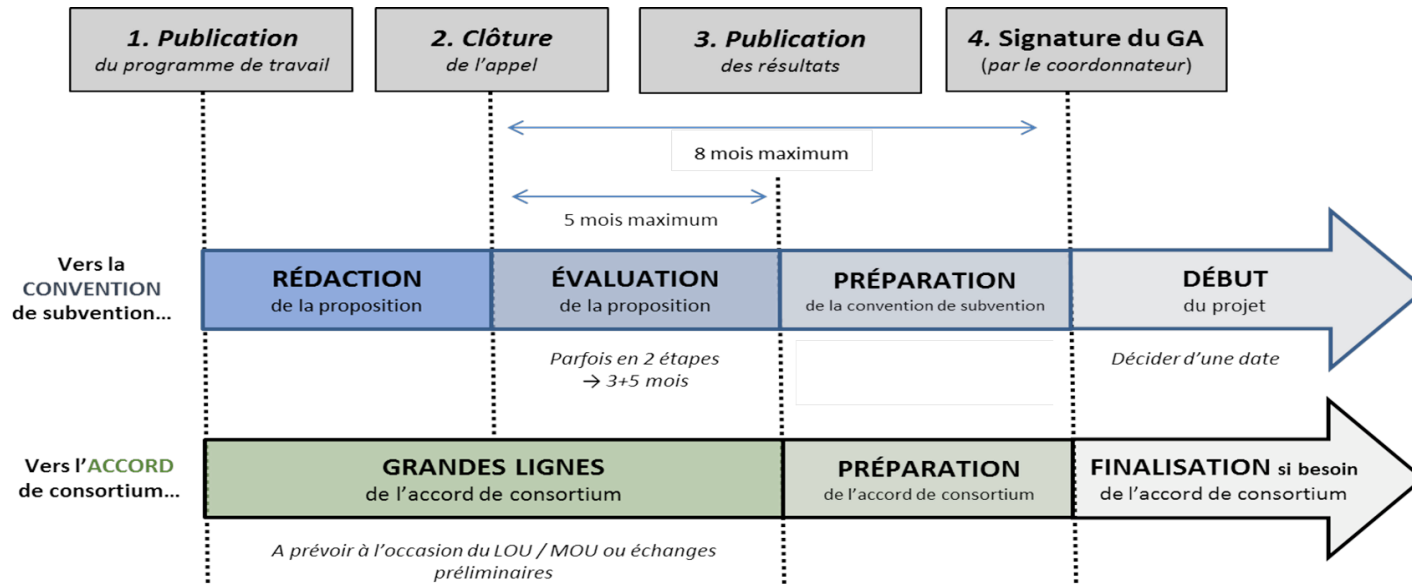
1. Publication
du programme de travail

2. Clôture
de l'appel

3. Publication
des résultats

4. Signature du GA
(par le coordonnateur)

8 mois maximum

5 mois maximum

Vers la CONVENTION de subvention…

RÉDACTION
de la proposition

ÉVALUATION
de la proposition

PRÉPARATION
de la convention de subvention

DÉBUT
du projet

Parfois en 2 étapes
→ 3+5 mois

Décider d'une date

Vers l'ACCORD de consortium…

GRANDES LIGNES
de l'accord de consortium

PRÉPARATION
de l'accord de consortium

FINALISATION si besoin
de l'accord de consortium

A prévoir à l'occasion du LOU / MOU ou échanges préliminaires